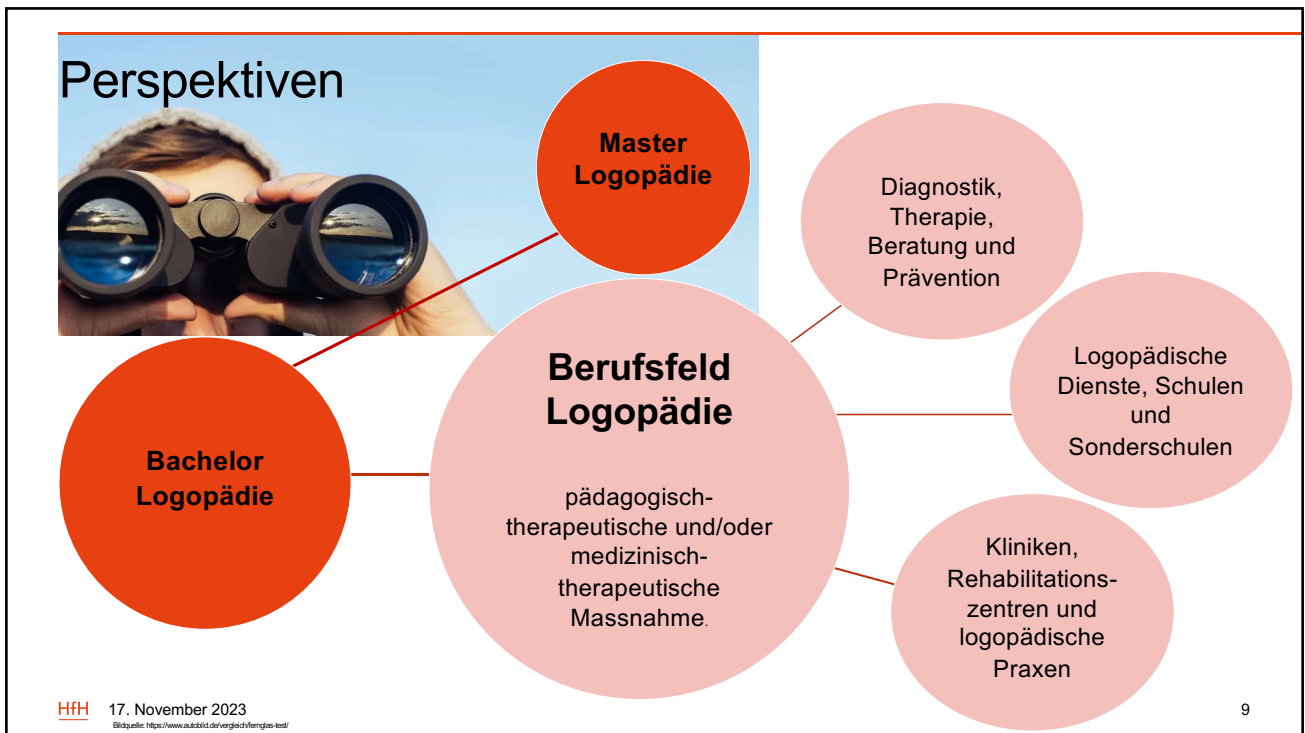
Perspektiven

Master Logopädie

Diagnostik, Therapie, Beratung und Prävention

Berufsfeld Logopädie

pädagogisch-therapeutische und/oder medizinisch-therapeutische Massnahme.

Logopädische Dienste, Schulen und Sonderschulen

Bachelor Logopädie

Kliniken, Rehabilitationszentren und logopädische Praxen

HfH 17. November 2023

Bildquelle: https://www.autobild.de/vergleich/fernglas-test/

9